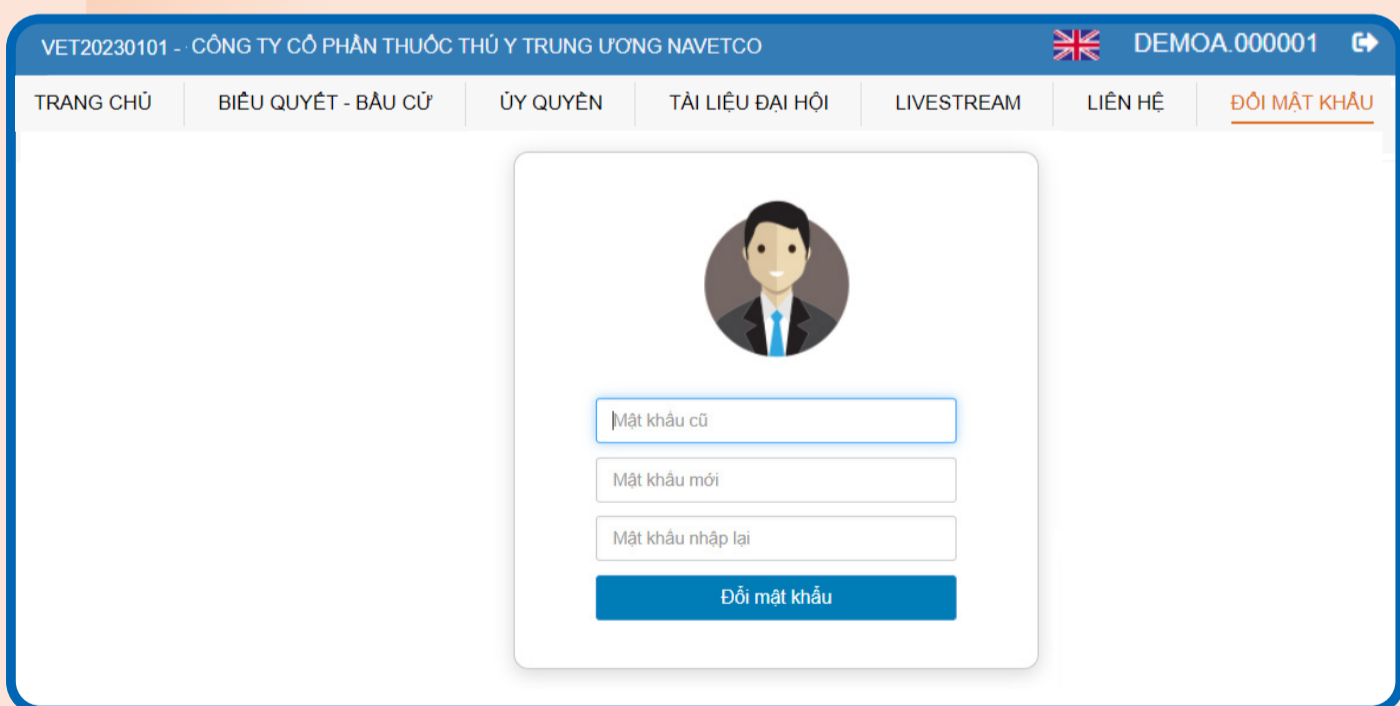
VET20230101 - CÔNG TY CỔ PHẦN THUỐC THÚ Y TRUNG ƯƠNG NAVETCO

DEMOA.000001

TRANG CHỦ | BIỂU QUYẾT - BẦU CỬ | ỦY QUYỀN | TÀI LIỆU ĐẠI HỘI | LIVESTREAM | LIÊN HỆ | ĐỔI MẬT KHẨU

Mật khẩu cũ

Mật khẩu mới

Mật khẩu nhập lại

Đổi mật khẩu